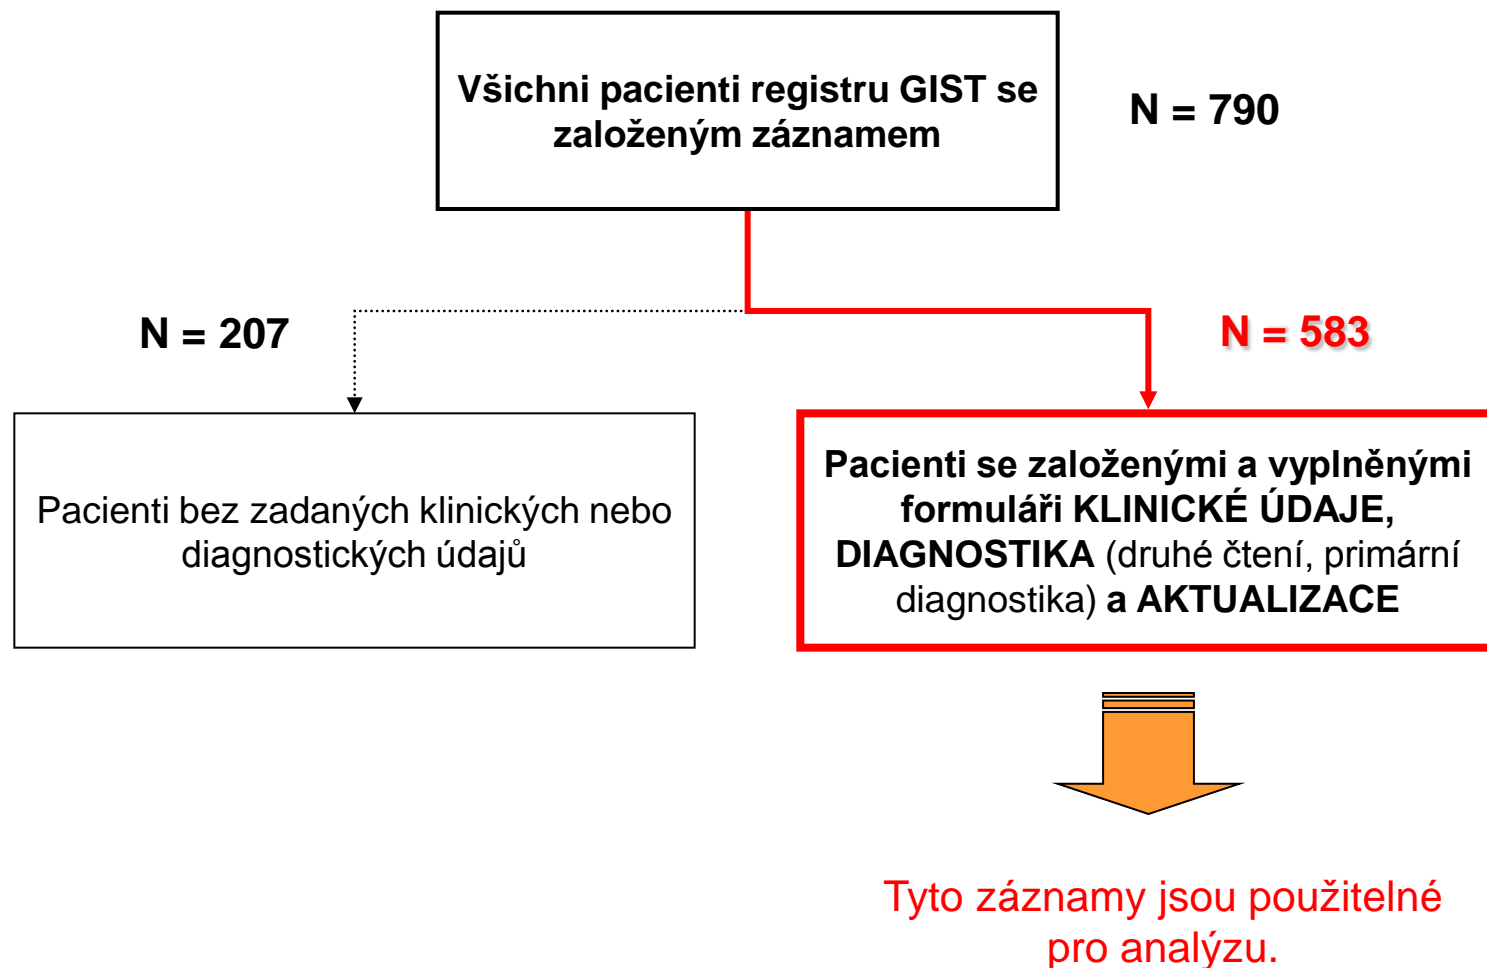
Všichni pacienti registru GIST se založeným záznamem

N = 790

N = 207

N = 583

Pacienti bez zadaných klinických nebo diagnostických údajů

Pacienti se založenými a vyplněnými formuláři KLINICKÉ ÚDAJE, DIAGNOSTIKA (druhé čtení, primární diagnostika) a AKTUALIZACE

Tyto záznamy jsou použitelné pro analýzu.